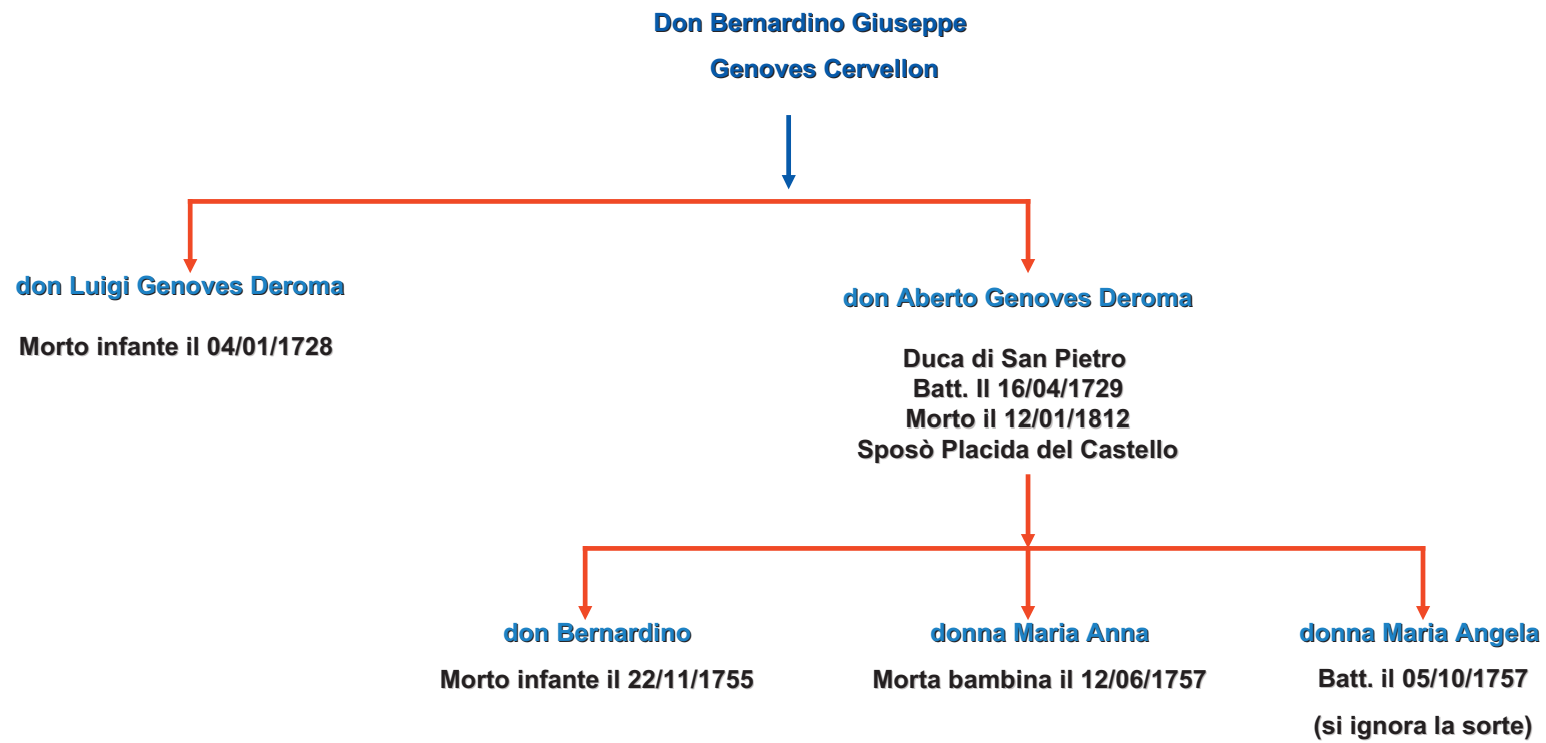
Don Bernardino Giuseppe

Genoves Cervellon

don Luigi Genoves Deroma

Morto infante il 04/01/1728

don Aberto Genoves Deroma

Duca di San Pietro
Batt. Il 16/04/1729
Morto il 12/01/1812
Sposò Placida del Castello

don Bernardino

Morto infante il 22/11/1755

donna Maria Anna

Morta bambina il 12/06/1757

donna Maria Angela

Batt. il 05/10/1757

(si ignora la sorte)